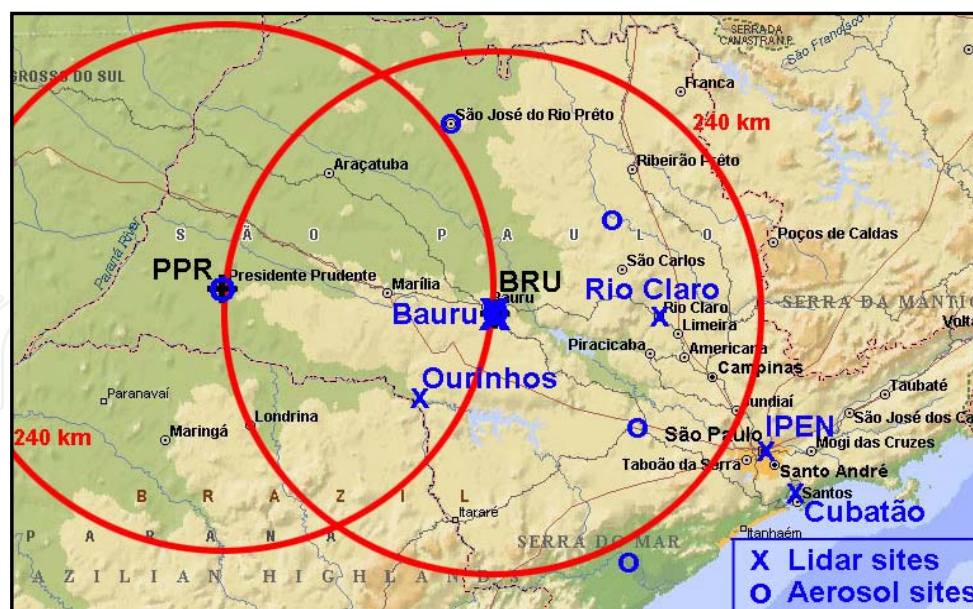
GROSSO DO SUL
SERRA DA CANASTRA
São Francisco
Franca
São José do Rio Prêto
240 km
Ribeirão Prêto
Araçatuba
Paraná River
S Ã O P A U L O
Poços de Caldas
São Carlos
PPR
Presidente Prudente
Marília
BRU
Bauru
Rio Claro
Bauru
Rio Claro
Limeira
SERRA DA MANTIQ
Volta
Piracicaba
Americana
Campinas
Ourinhos
Paranavaí
Taubaté
Jundiaí
Londrina
IPEN
São José dos Ca
240 km
Maringá
São Paulo
Mogi das Cruzes
Taboão da Serra
Santo André
B R A Z I L
Santos
Itararé
Cubatão
Itanhaém
SERRA DO MAR
P A R A N A
X Lidar sites
A Z I L I A N H I G H L A N D S
O Aerosol sites